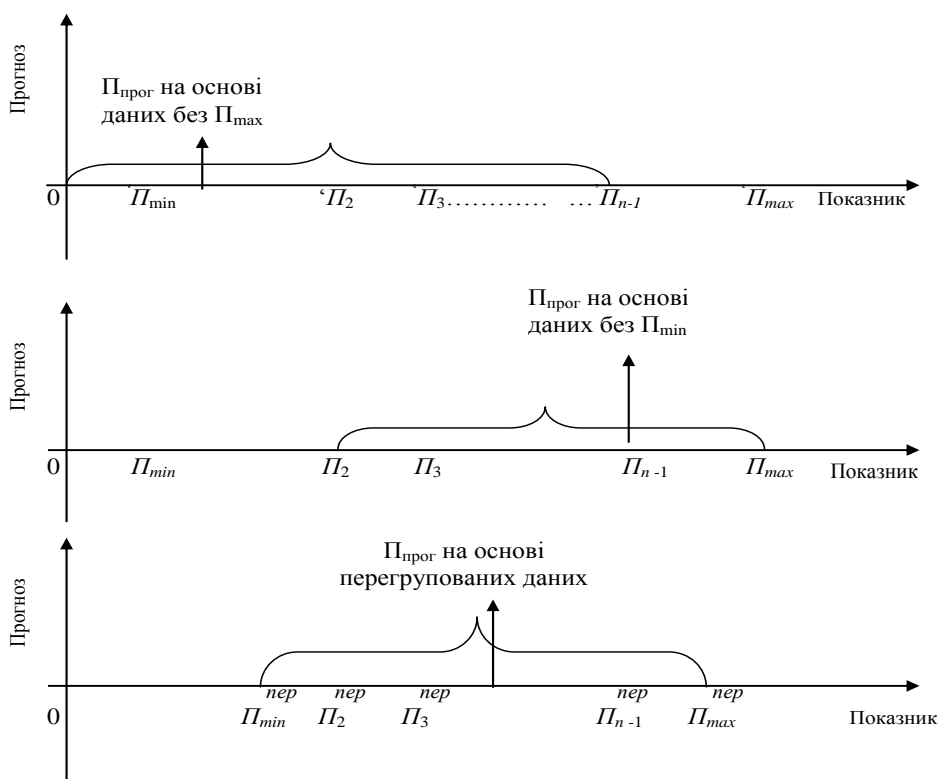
Прогноз

$П_{прог}$ на основі даних без $П_{max}$

0 $П_{min}$ $П_2$ $П_3$………… … $П_{n-1}$ $П_{max}$ Показник

Прогноз

$П_{прог}$ на основі даних без $П_{min}$

0 $П_{min}$ $П_2$ $П_3$ $П_{n-1}$ $П_{max}$ Показник

Прогноз

$П_{прог}$ на основі перегрупованих даних

0 $П_{min}^{пер}$ $П_2^{пер}$ $П_3^{пер}$ $П_{n-1}^{пер}$ $П_{max}^{пер}$ Показник